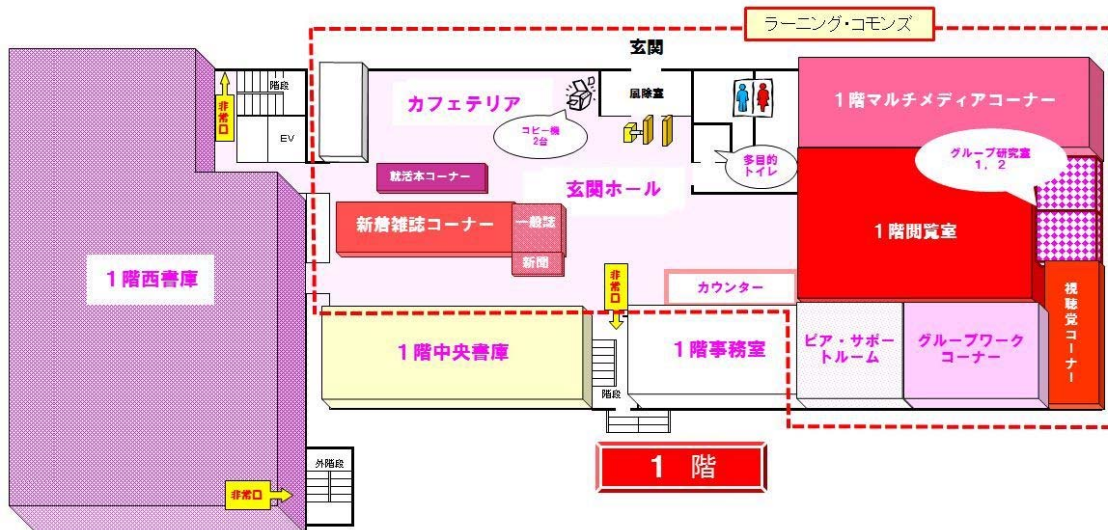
ラーニング・コモンズ

玄関

階段

非常口

EV

カフェテリア

コピー機
2台

風除室

1階マルチメディアコーナー

多目的
トイレ

グループ研究室
1、2

就活本コーナー

玄関ホール

新着雑誌コーナー

一般誌

新聞

1階閲覧室

1階西書庫

非常口

カウンター

視聴覚コーナー

1階中央書庫

1階事務室

ピア・サポートルーム

グループワークコーナー

階段

外階段

非常口

1 階